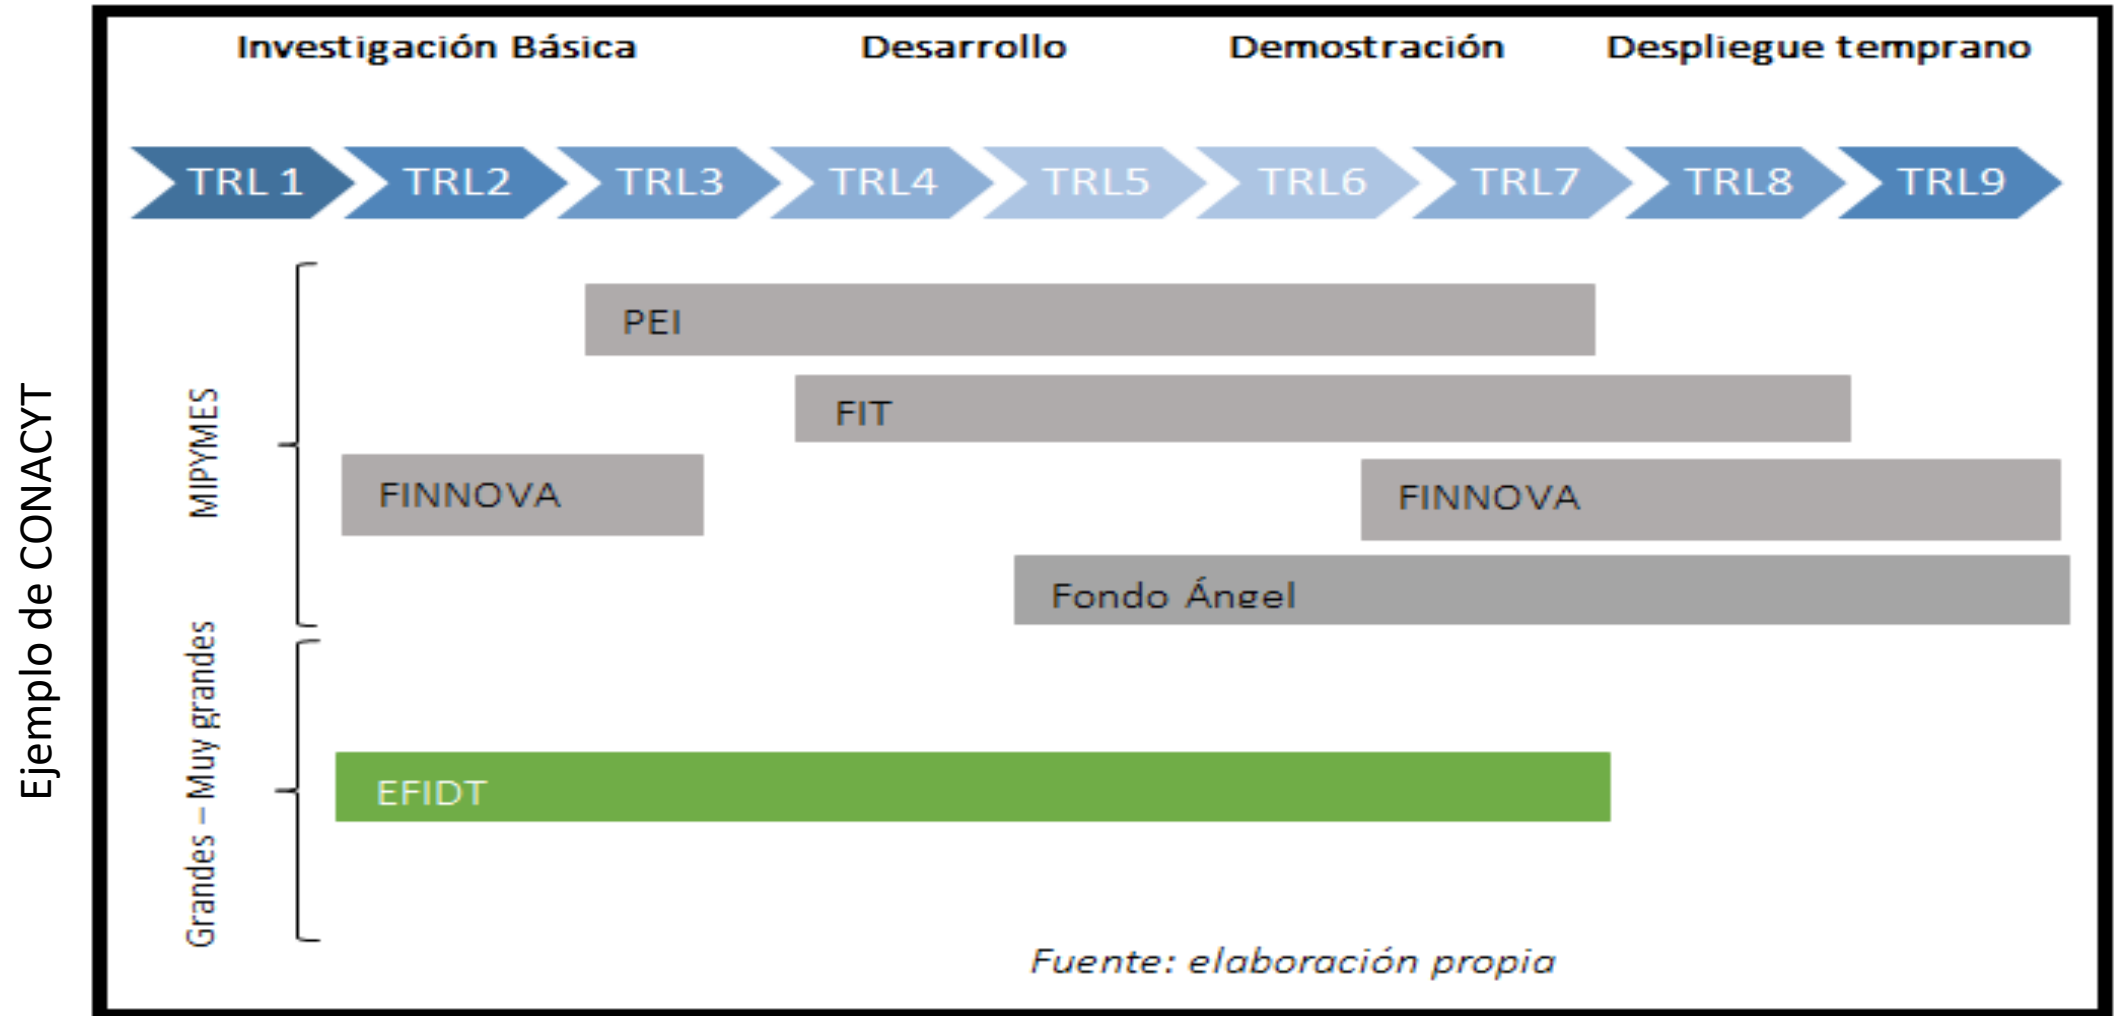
Ejemplo de CONACYT

Investigación Básica
Desarrollo
Demostración
Despliegue temprano

TRL 1
TRL2
TRL3
TRL4
TRL5
TRL6
TRL7
TRL8
TRL9

MIPYMES

PEI

FIT

FINNOVA

FINNOVA

Fondo Ángel

Grandes – Muy grandes

EFIDT

Fuente: elaboración propia